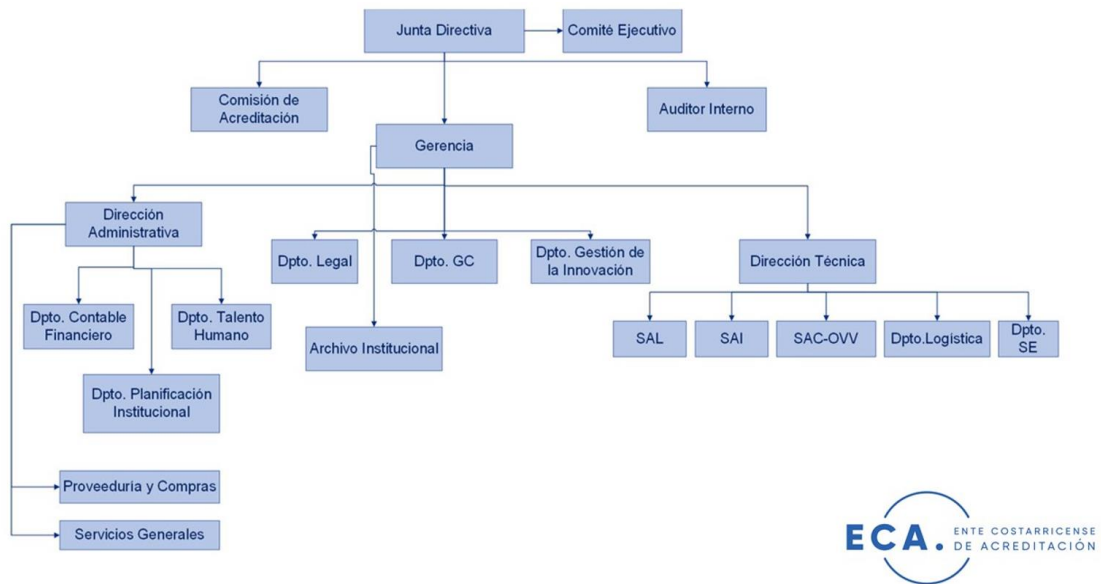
Junta Directiva

Comité Ejecutivo

Comisión de Acreditación

Auditor Interno

Gerencia

Dirección Administrativa

Dpto. Legal

Dpto. GC

Dpto. Gestión de la Innovación

Dirección Técnica

Dpto. Contable Financiero

Dpto. Talento Humano

Archivo Institucional

SAL

SAI

SAC-OVV

Dpto.Logística

Dpto. SE

Dpto. Planificación Institucional

Proveeduría y Compras

Servicios Generales

ECA. ENTE COSTARRICENSE DE ACREDITACIÓN